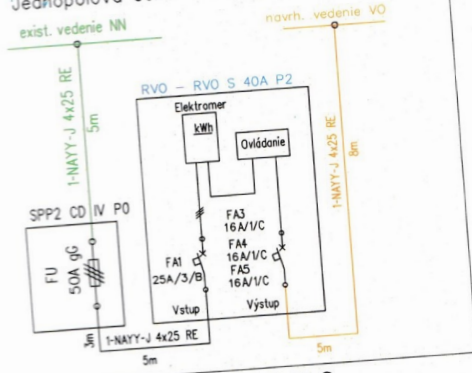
Jednopólová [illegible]

exist. vedenie NN

navrh. vedenie VO

1-NAYY-J 4x25 RE

5m

RVO – RVO S 40A P2

Elektromer

kWh

Ovládanie

1-NAYY-J 4x25 RE

8m

SPP2 CD IV P0

FU

50A gG

FA3
16A/1/C

FA4
16A/1/C

FA5
16A/1/C

FA1
25A/3/B

Vstup

Výstup

3m

1-NAYY-J 4x25 RE

5m

5m